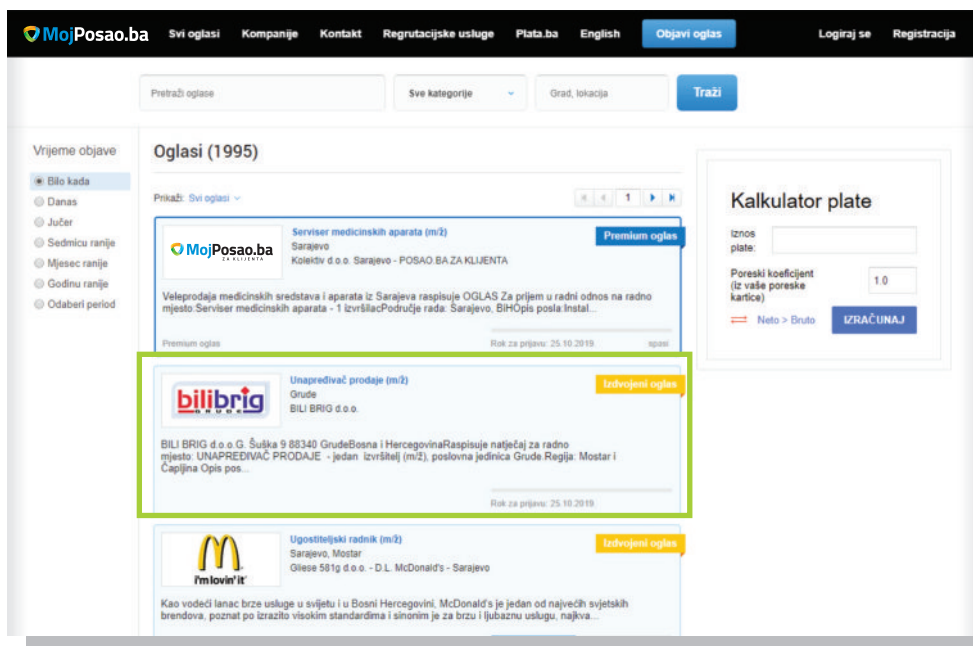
MojPosao.ba Svi oglasi Kompanije Kontakt Regrutacijske usluge Plata.ba English Objavi oglas Logiraj se Registracija

Pretraži oglase Sve kategorije Grad, lokacija Traži

Vrijeme objave
Bilo kada
Danas
Jučer
Sedmicu ranije
Mjesec ranije
Godinu ranije
Odaberi period

Oglasi (1995)

Prikaži: Svi oglasi

1

MojPosao.ba
ZA KLIJENTA
Serviser medicinskih aparata (m/ž)
Sarajevo
Kolektiv d.o.o. Sarajevo - POSAO.BA ZA KLIJENTA
Premium oglas

Veleprodaja medicinskih sredstava i aparata iz Sarajeva raspisuje OGLAS Za prijem u radni odnos na radno mjesto:Serviser medicinskih aparata - 1 izvršilacPodručje rada: Sarajevo, BiHOpis posla:Instal...

Premium oglas Rok za prijavu: 25.10.2019. spasi

bilibrig
Unapređivač prodaje (m/ž)
Grude
BILI BRIG d.o.o.
Izdvojeni oglas

BILI BRIG d.o.o.G. Šuška 9 88340 GrudeBosna i HercegovinaRaspisuje natječaj za radno mjesto: UNAPREĐIVAČ PRODAJE - jedan izvršitelj (m/ž), poslovna jedinica Grude.Regija: Mostar i Čapljina Opis pos...

Rok za prijavu: 25.10.2019.

i'm lovin' it
Ugostiteljski radnik (m/ž)
Sarajevo, Mostar
Gliese 581g d.o.o. - D.L. McDonald's - Sarajevo
Izdvojeni oglas

Kao vodeći lanac brze usluge u svijetu i u Bosni Hercegovini, McDonald's je jedan od najvećih svjetskih brendova, poznat po izrazito visokim standardima i sinonim je za brzu i ljubaznu uslugu, najkva...

Kalkulator plate
Iznos plate:
Poreski koeficijent (iz vaše poreske kartice)
1.0
Neto > Bruto
IZRAČUNAJ